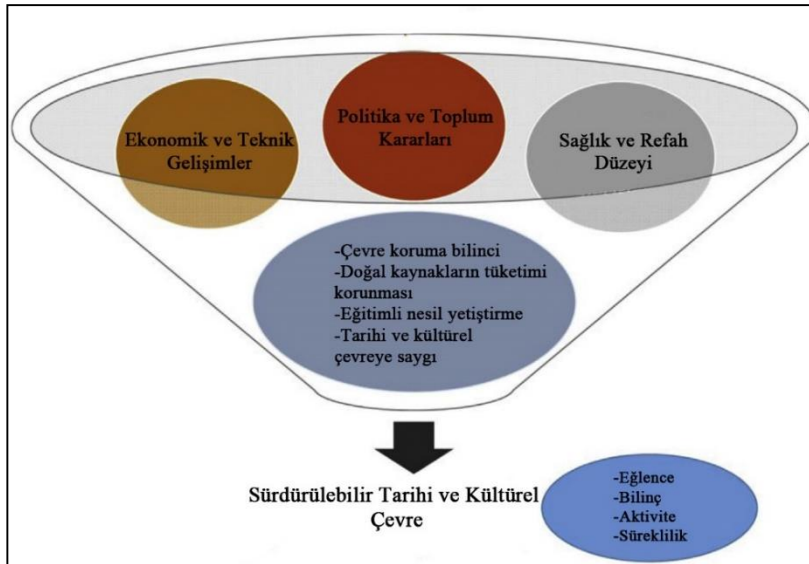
Ekonomik ve Teknik Gelişimler

Politika ve Toplum Kararları

Sağlık ve Refah Düzeyi

-Çevre koruma bilinci
-Doğal kaynakların tüketimi korunması
-Eğitimli nesil yetiştirme
-Tarihi ve kültürel çevreye saygı

Sürdürülebilir Tarihi ve Kültürel Çevre

-Eğlence
-Bilinç
-Aktivite
-Süreklilik